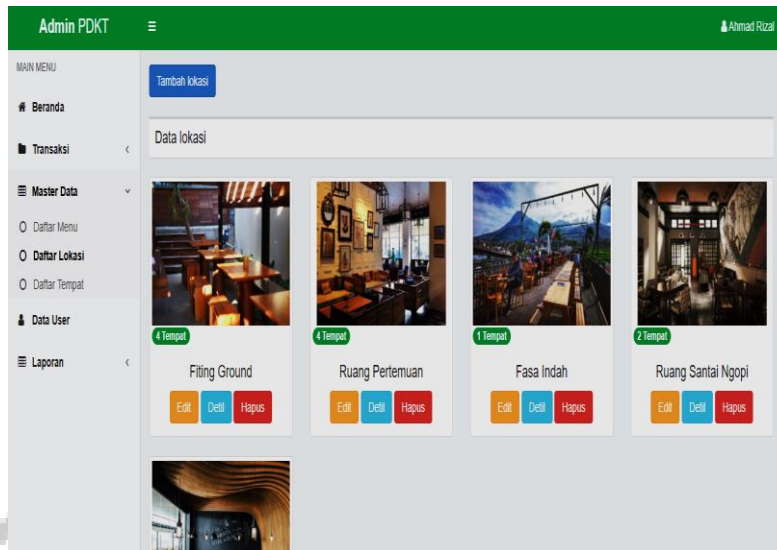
Admin PDKT

Ahmad Rizal

MAIN MENU

Beranda

Transaksi

Master Data

Daftar Menu

Daftar Lokasi

Daftar Tempat

Data User

Laporan

Tambah lokasi

Data lokasi

4 Tempat

Fiting Ground

Edit Detil Hapus

4 Tempat

Ruang Pertemuan

Edit Detil Hapus

1 Tempat

Fasa Indah

Edit Detil Hapus

2 Tempat

Ruang Santai Ngopi

Edit Detil Hapus